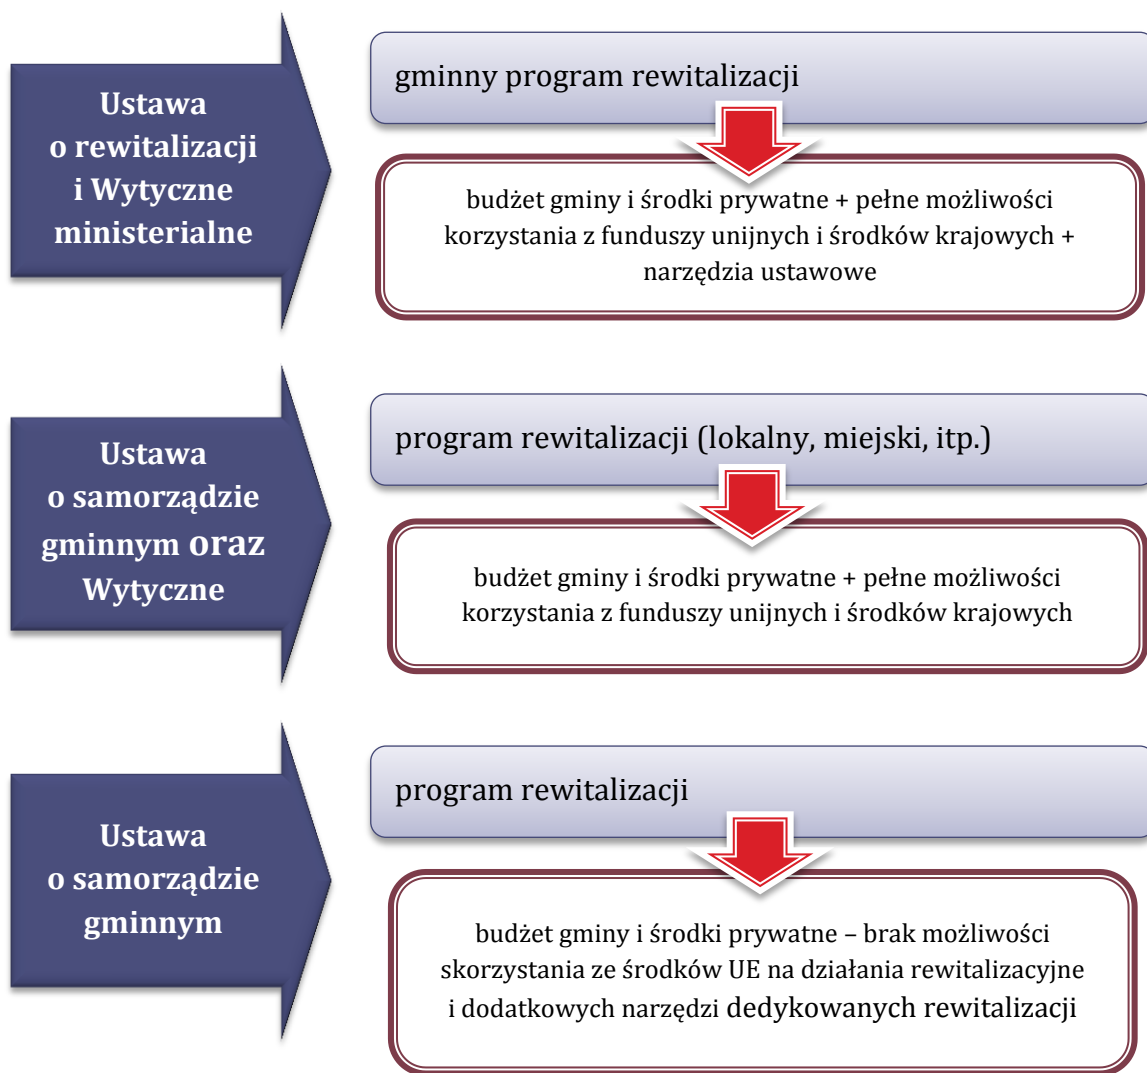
Ustawa o rewitalizacji i Wytyczne ministerialne

gminny program rewitalizacji

budżet gminy i środki prywatne + pełne możliwości korzystania z funduszy unijnych i środków krajowych + narzędzia ustawowe

Ustawa o samorządzie gminnym oraz Wytyczne

program rewitalizacji (lokalny, miejski, itp.)

budżet gminy i środki prywatne + pełne możliwości korzystania z funduszy unijnych i środków krajowych

Ustawa o samorządzie gminnym

program rewitalizacji

budżet gminy i środki prywatne – brak możliwości skorzystania ze środków UE na działania rewitalizacyjne i dodatkowych narzędzi dedykowanych rewitalizacji